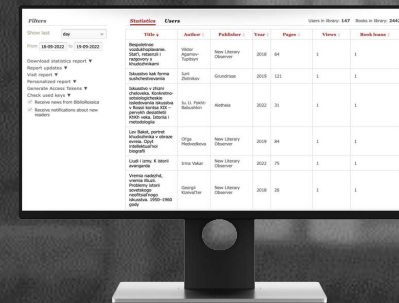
Filters

Show last day

From 18-09-2022 To 19-09-2022

Download statistics report ▼
Report updates ▼
Visit report ▼
Personalized report ▼
Generate Access Tokens ▼
Check used keys ▼
Receive news from BiblioRossica
Receive notifications about new readers

Statistics Users

Users in library: 147 Books in library: 264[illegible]

| Title | Author | Publisher | Year | Pages | Views | Book loans |
|---|---|---|---|---|---|---|
| Bespokoinoe vozdukhoplavanie. Stat'i, retsenzii i razgovory o khudozhnikakh | Viktor Agamov-Tupitsyn | New Literary Observer | 2018 | 64 | 1 | 1 |
| Iskusstvo kak forma suchchestvovania | Iurii Zlotnikov | Grundrisse | 2019 | 121 | 1 | 1 |
| Iskusstvo v zhizni cheloveka. Konkretno-sotsiologicheskie issledovania iskusstva v Rossii kontsa XIX – pervykh desiatiletii XXIII veka. Istoriia i metodologiia | Iu. U. Fokht-Babushkin | Aletheia | 2022 | 31 | 1 | 1 |
| Lev Bakst, portret khudozhnika v obraze evreia. Opyt intellektual'noi biografii | Olga Medvedkova | New Literary Observer | 2019 | 84 | 1 | 1 |
| Liudi i izmy. K istorii avangarda | Irina Vakar | New Literary Observer | 2022 | 75 | 1 | 1 |
| Vremia nadezhd, vremia illiuzii. Problemy istorii sovetskogo neofitsial'nogo iskusstva. 1950–1960 gody | Georgii Kizeval'ter | New Literary Observer | 2018 | 26 | 1 | 1 |